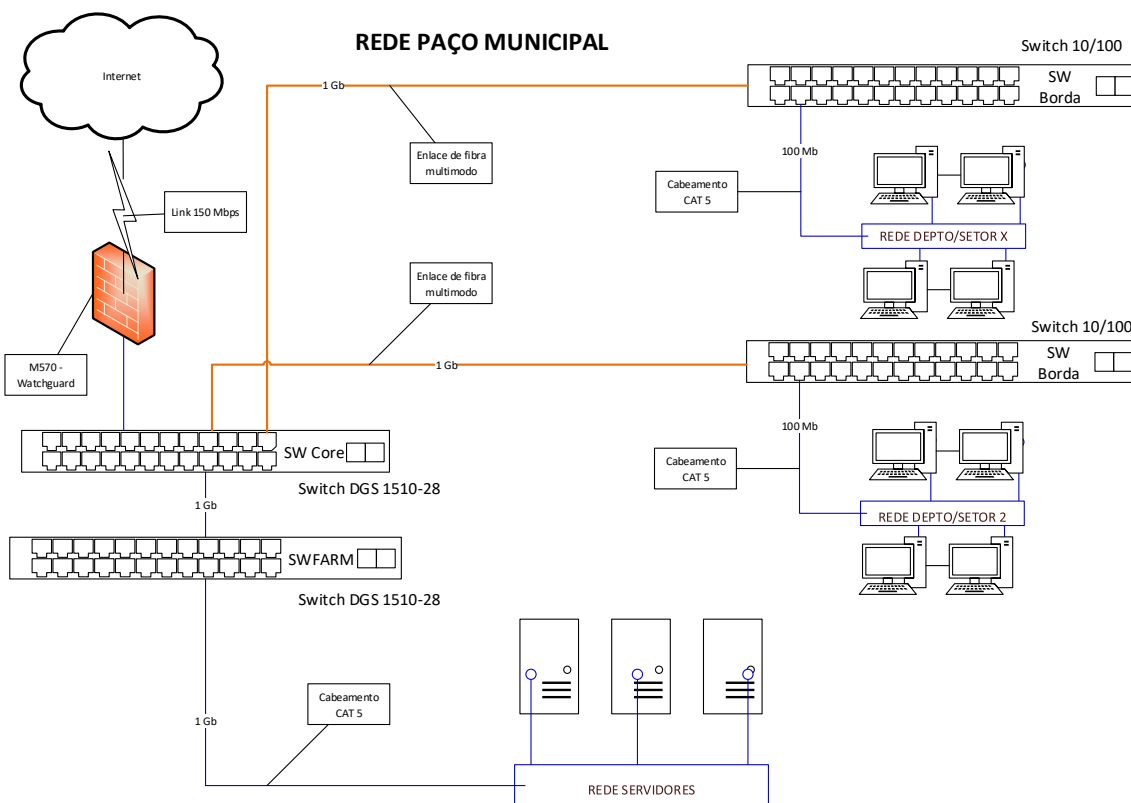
REDE PAÇO MUNICIPAL

Internet

Link 150 Mbps

M570 - Watchguard

1 Gb

Enlace de fibra multimodo

Enlace de fibra multimodo

1 Gb

Switch 10/100

SW Borda

100 Mb

Cabeamento CAT 5

REDE DEPTO/SETOR X

Switch 10/100

SW Borda

100 Mb

Cabeamento CAT 5

REDE DEPTO/SETOR 2

SW Core

Switch DGS 1510-28

1 Gb

SWFARM

Switch DGS 1510-28

Cabeamento CAT 5

1 Gb

REDE SERVIDORES